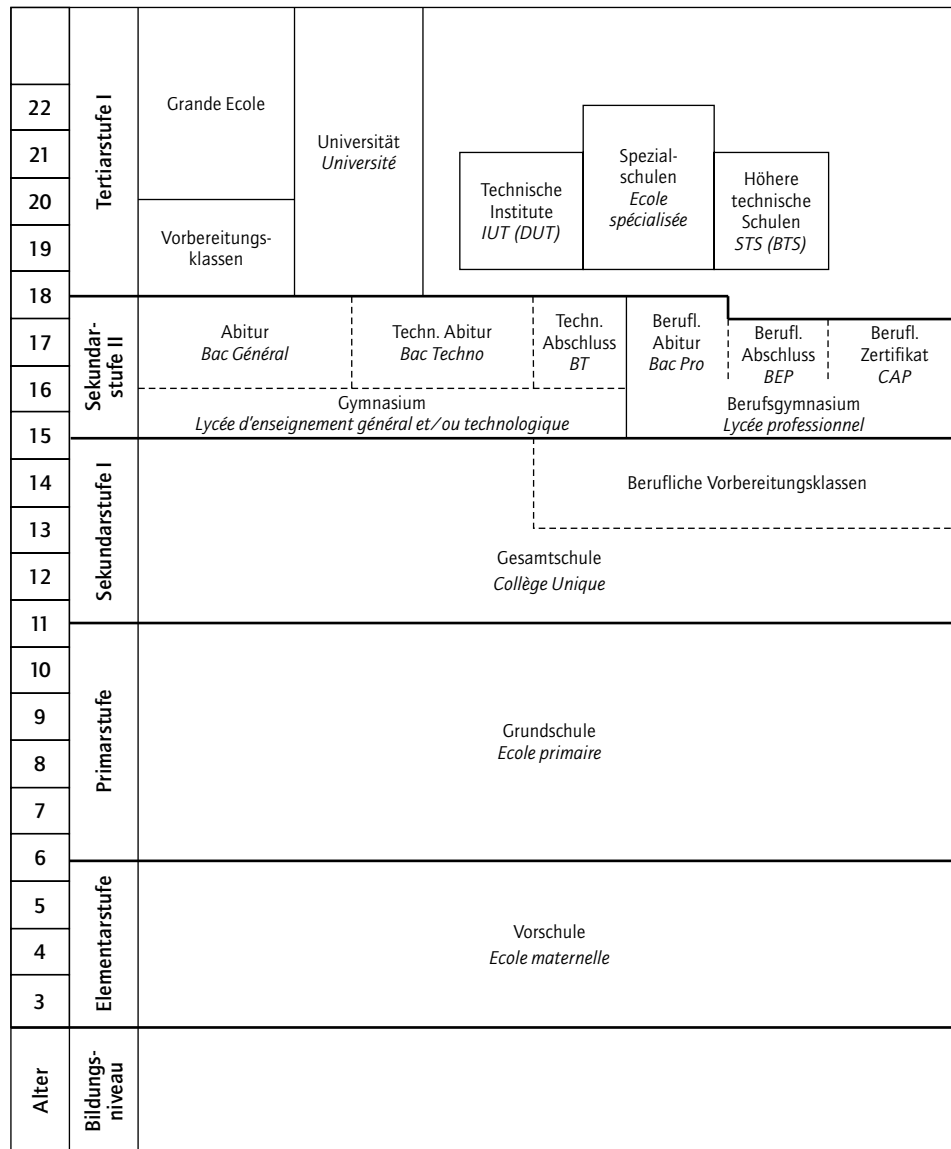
22
21
20
19
18
17
16
15
14
13
12
11
10
9
8
7
6
5
4
3
Alter

Tertiarstufe I

Grande Ecole

Vorbereitungsklassen

Universität
*Université*

Technische Institute
*IUT (DUT)*

Spezialschulen
*Ecole spécialisée*

Höhere technische Schulen
*STS (BTS)*

Sekundarstufe II

Abitur
*Bac Général*

Techn. Abitur
*Bac Techno*

Techn. Abschluss
*BT*

Berufl. Abitur
*Bac Pro*

Berufl. Abschluss
*BEP*

Berufl. Zertifikat
*CAP*

Gymnasium
*Lycée d'enseignement général et/ou technologique*

Berufsgymnasium
*Lycée professionnel*

Sekundarstufe I

Berufliche Vorbereitungsklassen

Gesamtschule
*Collège Unique*

Primarstufe

Grundschule
*Ecole primaire*

Elementarstufe

Vorschule
*Ecole maternelle*

Bildungsniveau